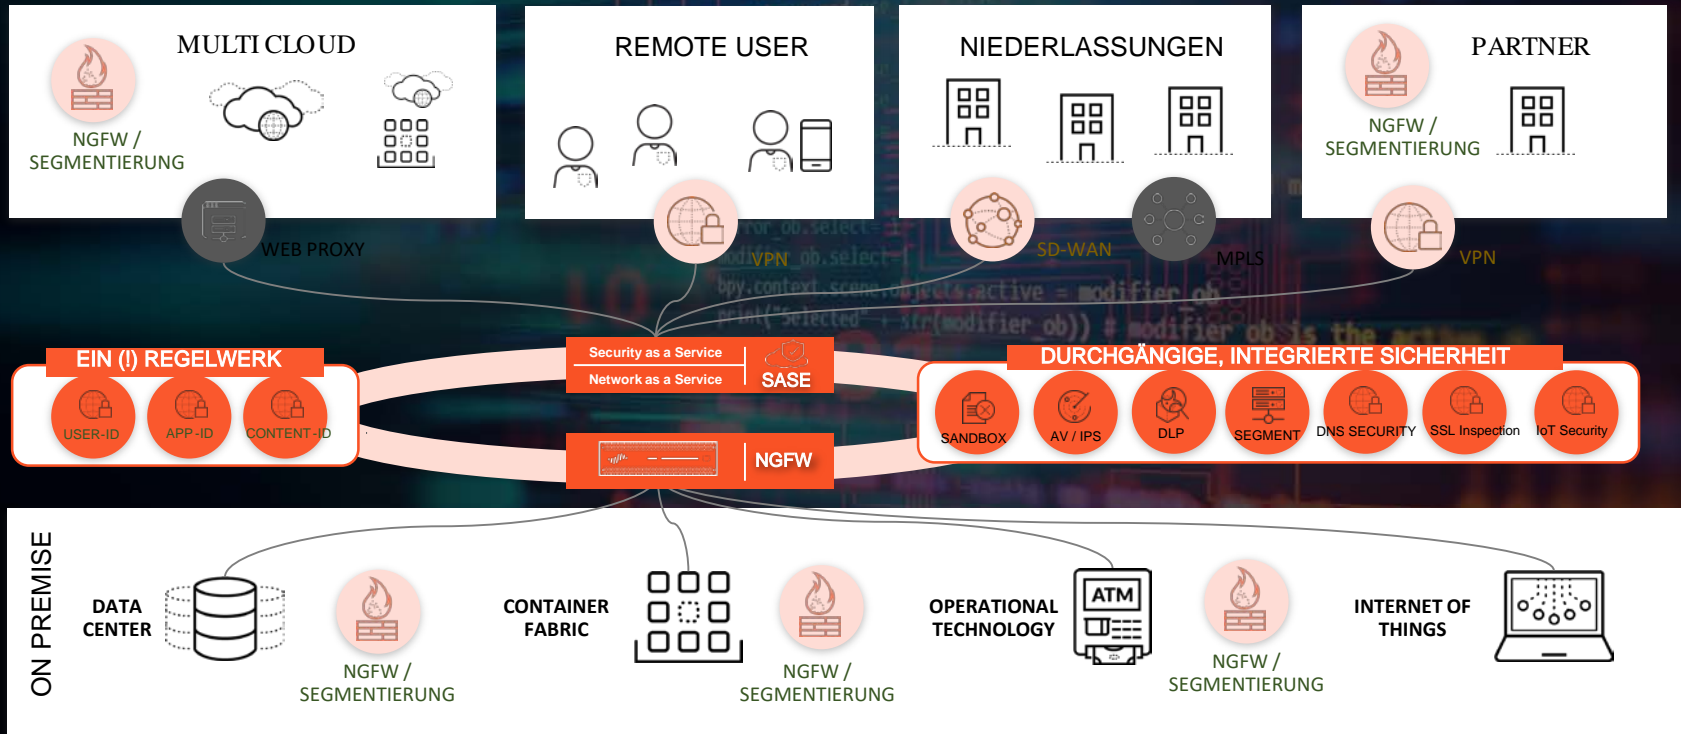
MULTI CLOUD

NGFW / SEGMENTIERUNG

REMOTE USER

NIEDERLASSUNGEN

PARTNER

NGFW / SEGMENTIERUNG

WEB PROXY

VPN

SD-WAN

MPLS

VPN

EIN (!) REGELWERK

USER-ID

APP-ID

CONTENT-ID

Security as a Service

Network as a Service

SASE

NGFW

DURCHGÄNGIGE, INTEGRIERTE SICHERHEIT

SANDBOX

AV / IPS

DLP

SEGMENT

DNS SECURITY

SSL Inspection

IoT Security

ON PREMISE

DATA CENTER

NGFW / SEGMENTIERUNG

CONTAINER FABRIC

NGFW / SEGMENTIERUNG

OPERATIONAL TECHNOLOGY

ATM

NGFW / SEGMENTIERUNG

INTERNET OF THINGS